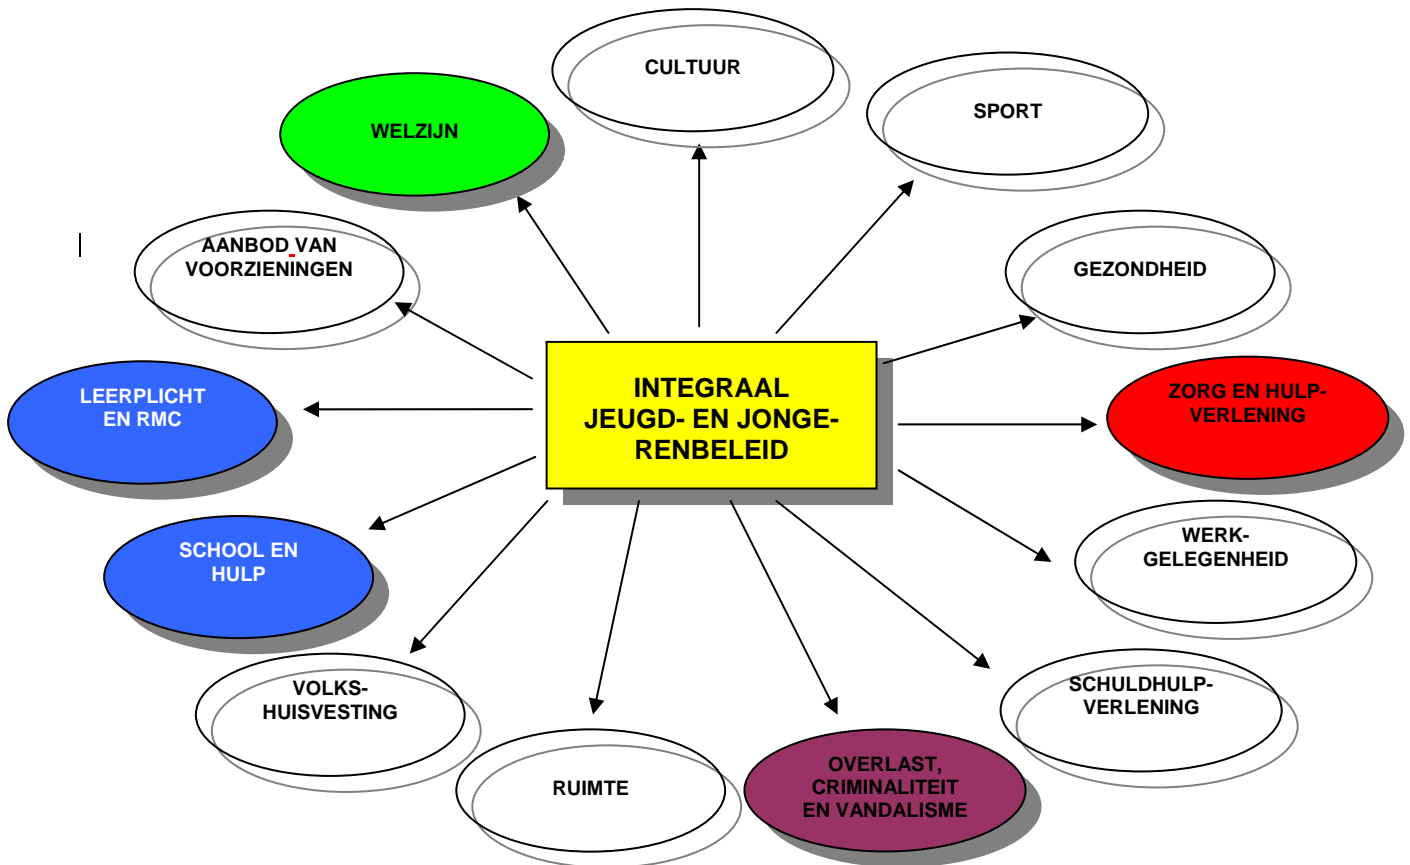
CULTUUR

WELZIJN

SPORT

AANBOD VAN VOORZIENINGEN

GEZONDHEID

INTEGRAAL JEUGD- EN JONGERENBELEID

LEERPLICHT EN RMC

ZORG EN HULPVERLENING

SCHOOL EN HULP

WERKGELEGENHEID

VOLKSHUISVESTING

SCHULDHULPVERLENING

RUIMTE

OVERLAST, CRIMINALITEIT EN VANDALISME